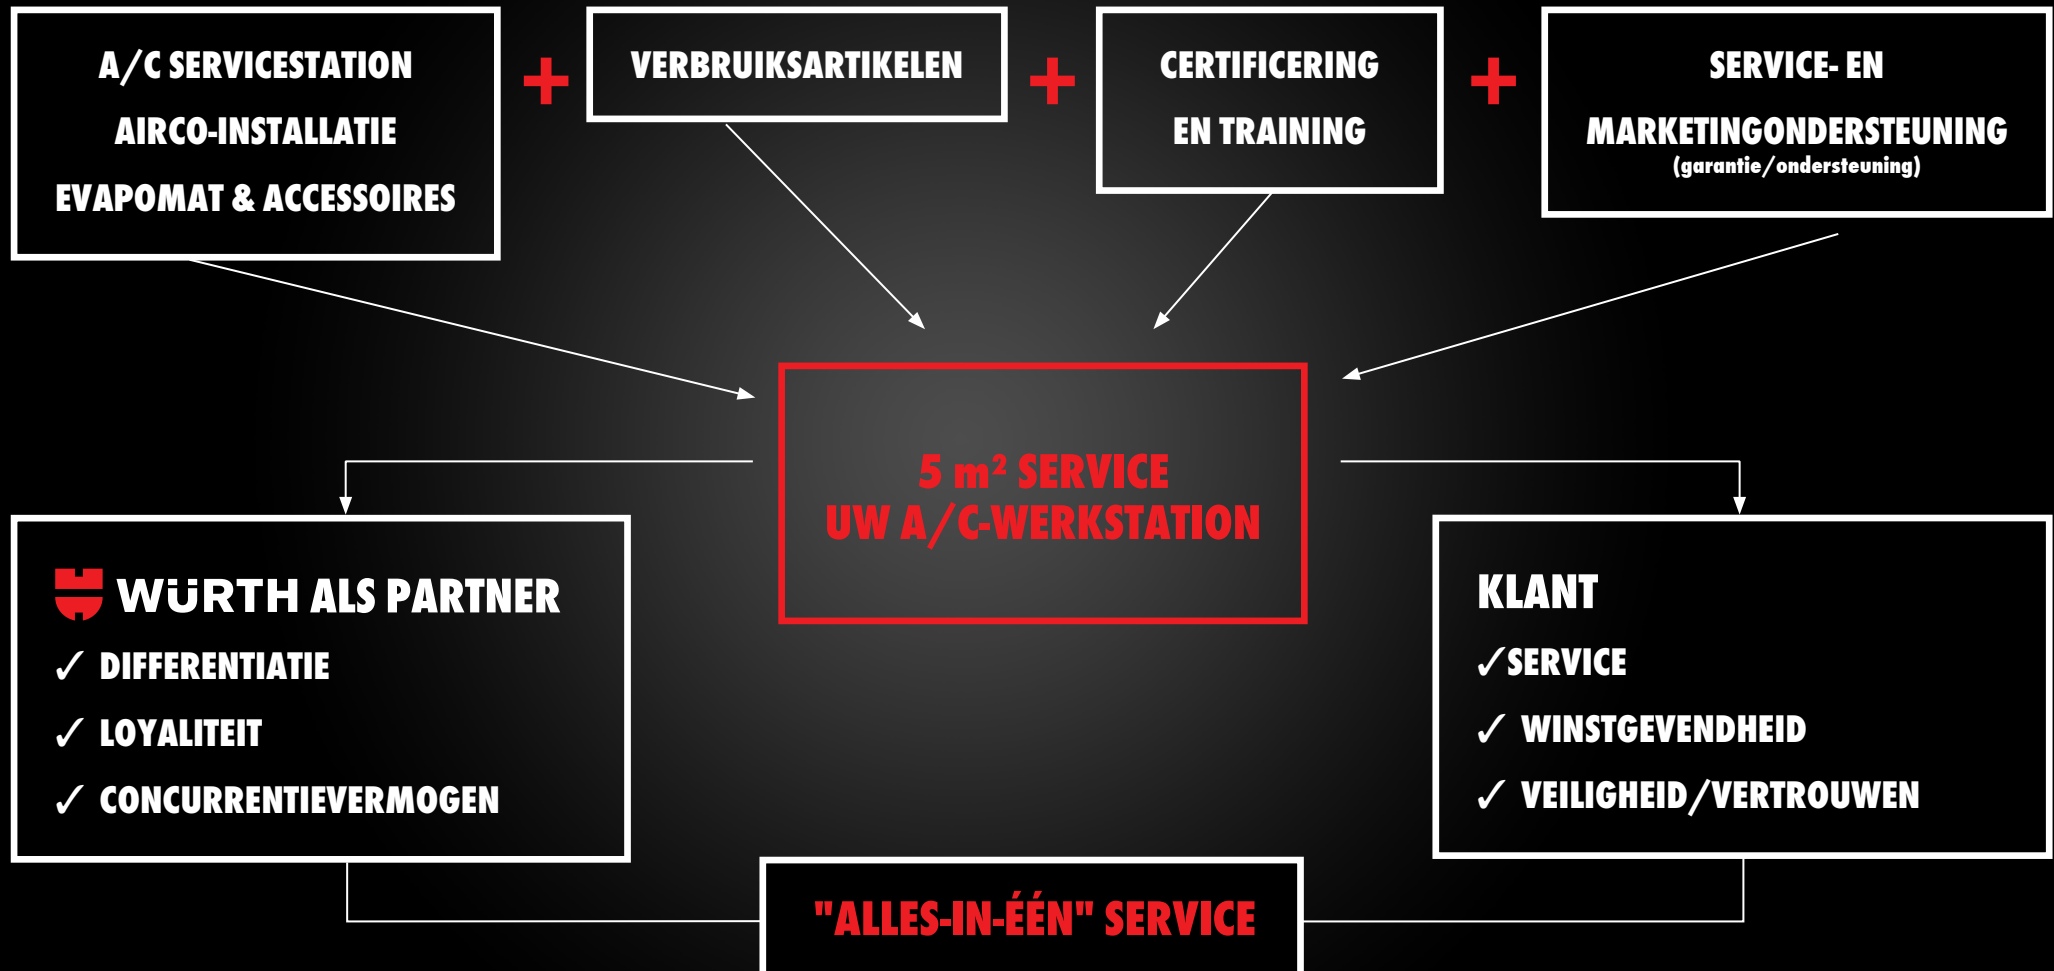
A/C SERVICESTATION
AIRCO-INSTALLATIE
EVAPOMAT & ACCESSOIRES

+

VERBRUIKSARTIKELEN

+

CERTIFICERING
EN TRAINING

+

SERVICE- EN
MARKETINGONDERSTEUNING
(garantie/ondersteuning)

5 m² SERVICE
UW A/C-WERKSTATION

WÜRTH ALS PARTNER
✓ DIFFERENTIATIE
✓ LOYALITEIT
✓ CONCURRENTIEVERMOGEN

KLANT
✓SERVICE
✓ WINSTGEVENDHEID
✓ VEILIGHEID/VERTROUWEN

"ALLES-IN-ÉÉN" SERVICE